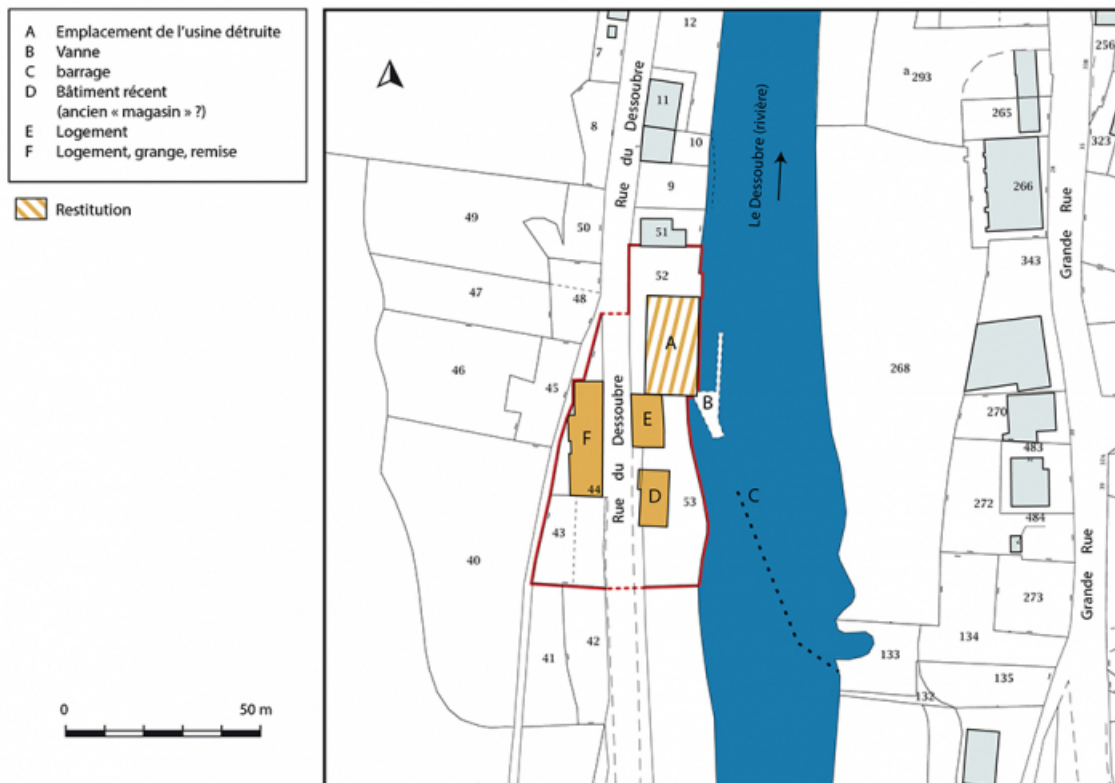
A Emplacement de l'usine détruite
B Vanne
C barrage
D Bâtiment récent (ancien « magasin » ?)
E Logement
F Logement, grange, remise

Restitution

0 50 m

12
7
256
a 293
11
8
Rue du Dessoubre
265
10
323
Le Dessoubre (rivière)
9
266
49
Grande Rue
50
51
343
52
47
48
A
268
46
45
B
F
E
270
Rue du Dessoubre
483
44
D
C
53
272
43
484
40
273
Grande Rue
42
134
41
133
135
132